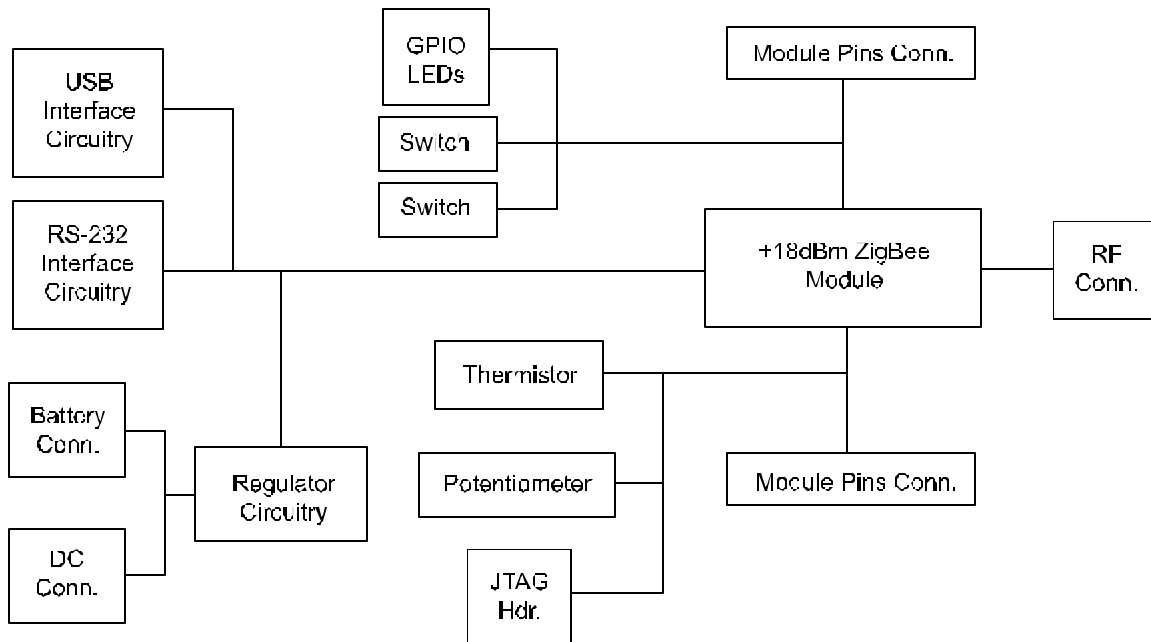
GPIO LEDs

Module Pins Conn.

USB Interface Circuitry

Switch

Switch

RS-232 Interface Circuitry

+18dBm ZigBee Module

RF Conn.

Thermistor

Battery Conn.

Regulator Circuitry

Potentiometer

Module Pins Conn.

DC Conn.

JTAG Hdr.